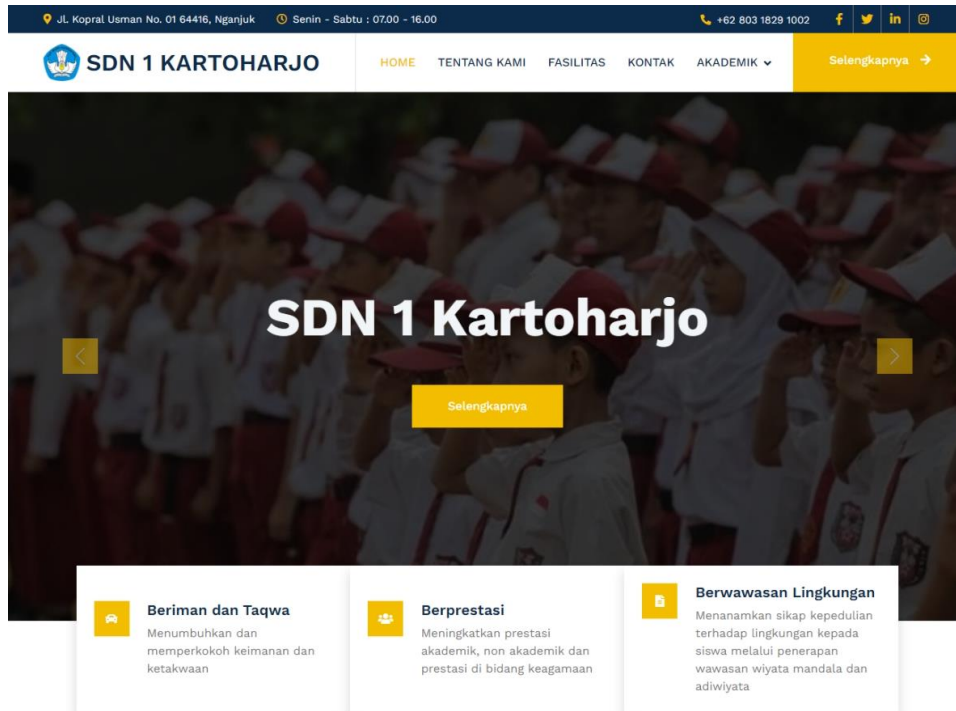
JL. Kopral Usman No. 01 64416, Nganjuk  Senin - Sabtu : 07.00 - 16.00  +62 803 1829 1002

SDN 1 KARTOHARJO

HOME  TENTANG KAMI  FASILITAS  KONTAK  AKADEMIK  Selengkapnya

SDN 1 Kartoharjo

Selengkapnya

Beriman dan Taqwa
Menumbuhkan dan memperkokoh keimanan dan ketakwaan

Berprestasi
Meningkatkan prestasi akademik, non akademik dan prestasi di bidang keagamaan

Berwawasan Lingkungan
Menanamkan sikap kepedulian terhadap lingkungan kepada siswa melalui penerapan wawasan wiyata mandala dan adiwiyata